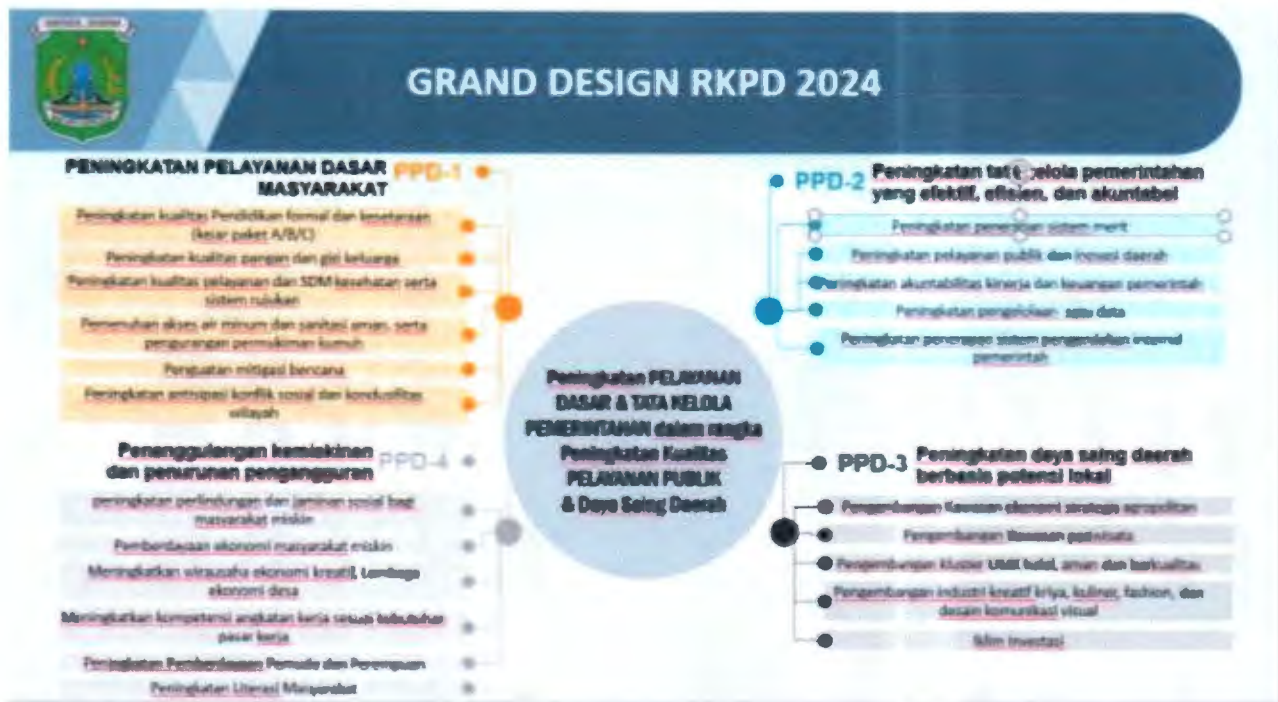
GRAND DESIGN RKPD 2024

PENINGKATAN PELAYANAN DASAR MASYARAKAT PPD-1

Peningkatan kualitas Pendidikan formal dan kesetaraan (kejar paket A/B/C)

Peningkatan kualitas pangan dan gizi keluarga

Peningkatan kualitas pelayanan dan SDM kesehatan serta sistem rujukan

Pemenuhan akses air minum dan sanitasi aman, serta pengurangan permukiman kumuh

Penguatan mitigasi bencana

Peningkatan antisipasi konflik sosial dan kondusifitas wilayah

PPD-2 Peningkatan tata kelola pemerintahan yang efektif, efisien, dan akuntabel

Peningkatan penerapan sistem merit

Peningkatan pelayanan publik dan inovasi daerah

Peningkatan akuntabilitas kinerja dan keuangan pemerintah

Peningkatan pengelolaan satu data

Peningkatan penerapan sistem pengendalian internal pemerintah

Peningkatan PELAYANAN DASAR & TATA KELOLA PEMERINTAHAN dalam rangka Peningkatan Kualitas PELAYANAN PUBLIK & Daya Saing Daerah

Penanggulangan kemiskinan dan penurunan pengangguran PPD-4

peningkatan perlindungan dan jaminan sosial bagi masyarakat miskin

Pemberdayaan ekonomi masyarakat miskin

Meningkatkan wirausaha ekonomi kreatif, Lembaga ekonomi desa

Meningkatkan kompetensi angkatan kerja sesuai kebutuhan pasar kerja

Peningkatan Pemberdayaan Pemuda dan Perempuan

Peningkatan Literasi Masyarakat

PPD-3 Peningkatan daya saing daerah berbasis potensi lokal

Pengembangan Kawasan ekonomi strategis agropolitan

Pengembangan Kawasan pariwisata

Pengembangan Klaster UMK halal, aman dan berkualitas

Pengembangan industri kreatif kriya, kuliner, fashion, dan desain komunikasi visual

Iklim investasi